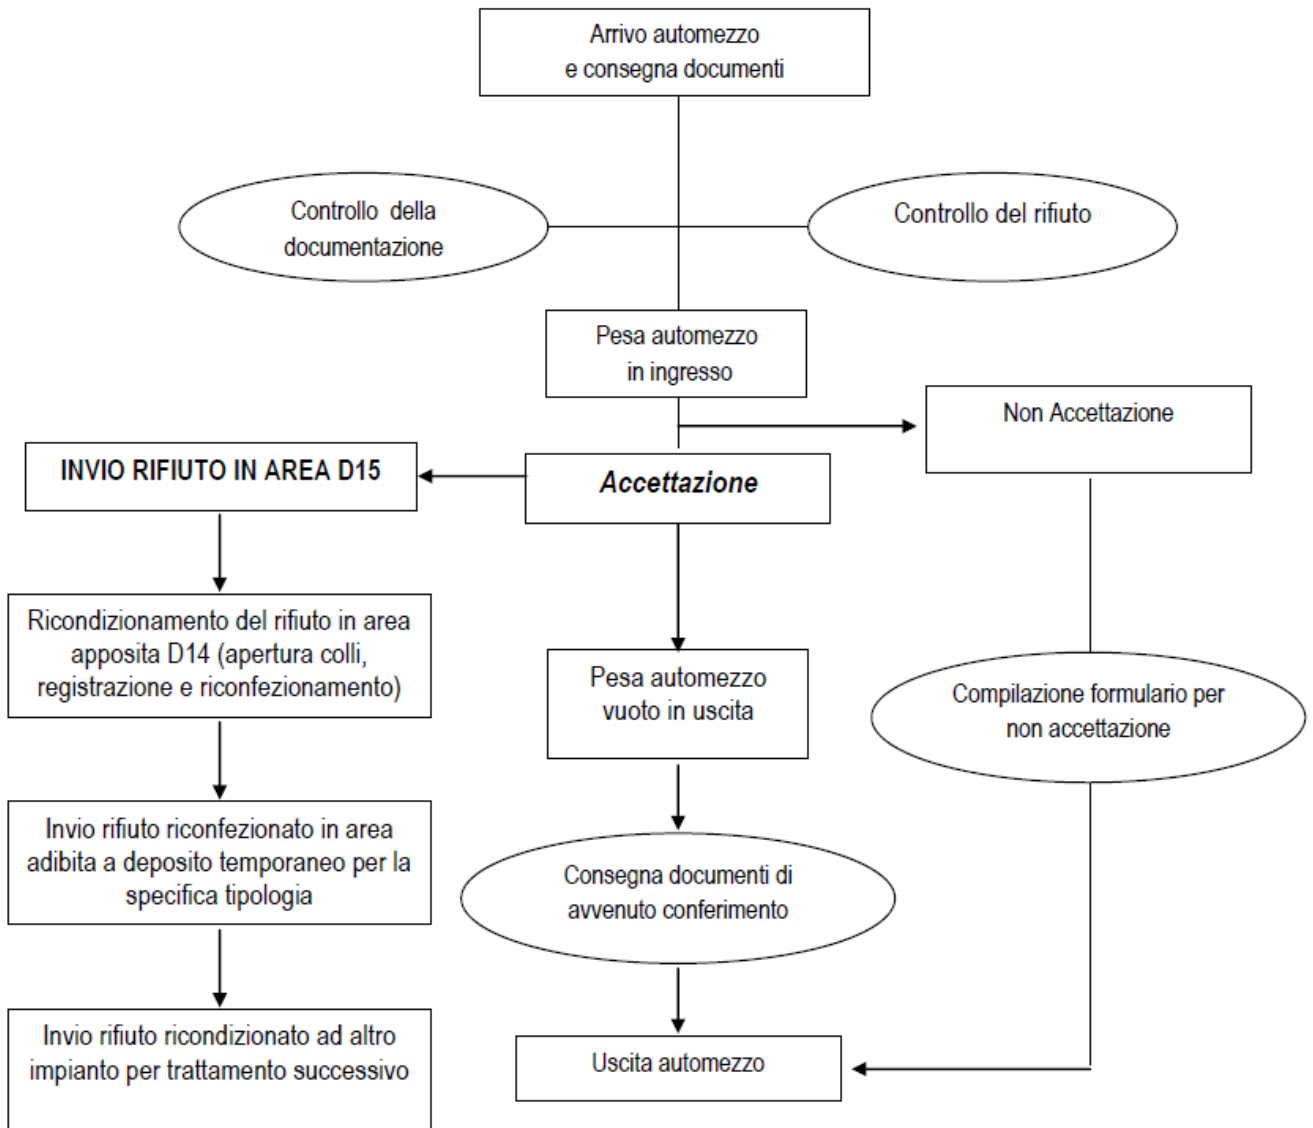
Arrivo automezzo e consegna documenti

Controllo della documentazione

Controllo del rifiuto

Pesa automezzo in ingresso

Non Accettazione

INVIO RIFIUTO IN AREA D15

*Accettazione*

Ricondizionamento del rifiuto in area apposita D14 (apertura colli, registrazione e riconfezionamento)

Pesa automezzo vuoto in uscita

Compilazione formulario per non accettazione

Invio rifiuto riconfezionato in area adibita a deposito temporaneo per la specifica tipologia

Consegna documenti di avvenuto conferimento

Invio rifiuto ricondizionato ad altro impianto per trattamento successivo

Uscita automezzo